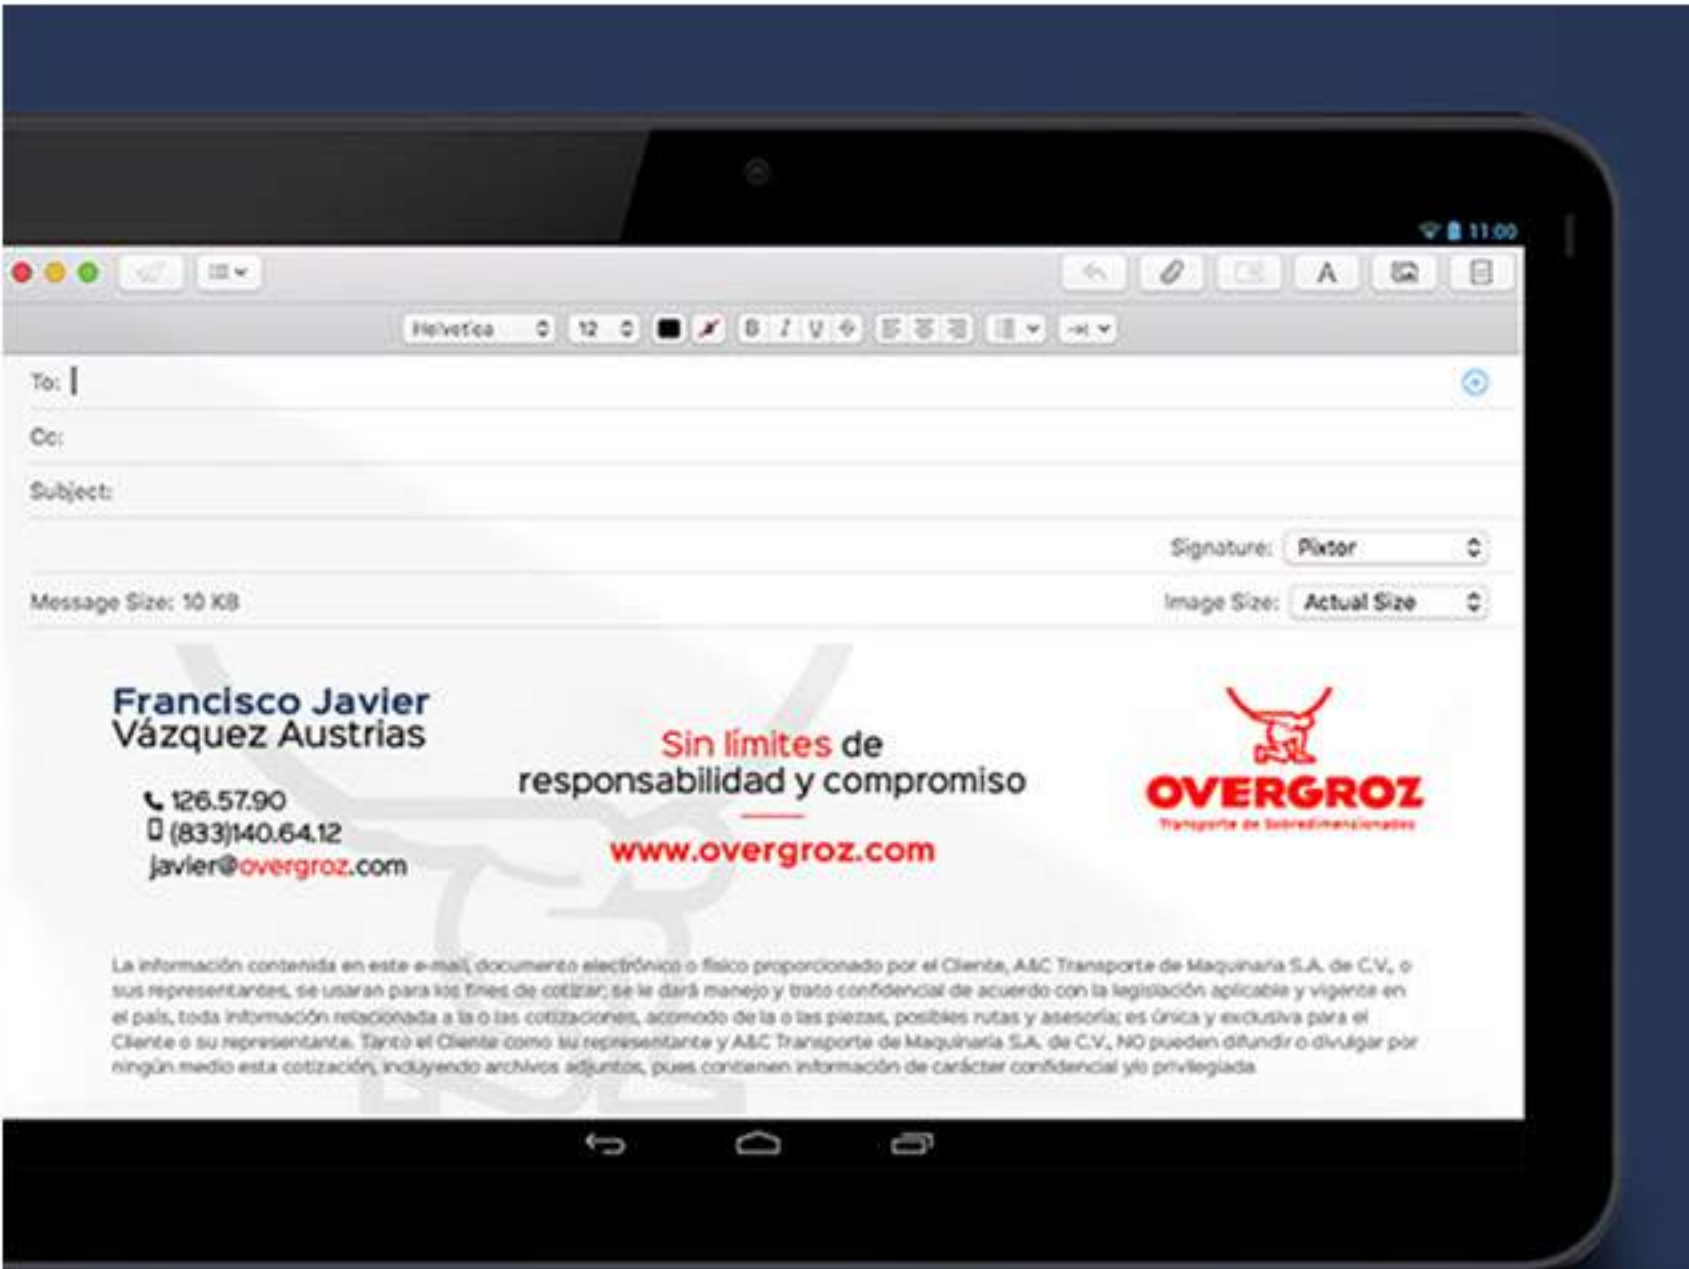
11:00

A

Helvetica 12

To:

Cc:

Subject:

Signature: Pixtor

Message Size: 10 KB

Image Size: Actual Size

Francisco Javier Vázquez Austrias

126.57.90
(833)140.64.12
javier@overgroz.com

Sin límites de responsabilidad y compromiso

www.overgroz.com

OVERGROZ
Transporte de Sobredimensionados

La información contenida en este e-mail, documento electrónico o físico proporcionado por el Cliente, A&C Transporte de Maquinaria S.A. de C.V., o sus representantes, se usaran para los fines de cotizar; se le dará manejo y trato confidencial de acuerdo con la legislación aplicable y vigente en el país, toda información relacionada a la o las cotizaciones, acomodo de la o las piezas, posibles rutas y asesoría; es única y exclusiva para el Cliente o su representante. Tanto el Cliente como su representante y A&C Transporte de Maquinaria S.A. de C.V., NO pueden difundir o divulgar por ningún medio esta cotización, incluyendo archivos adjuntos, pues contienen información de carácter confidencial y/o privilegiada